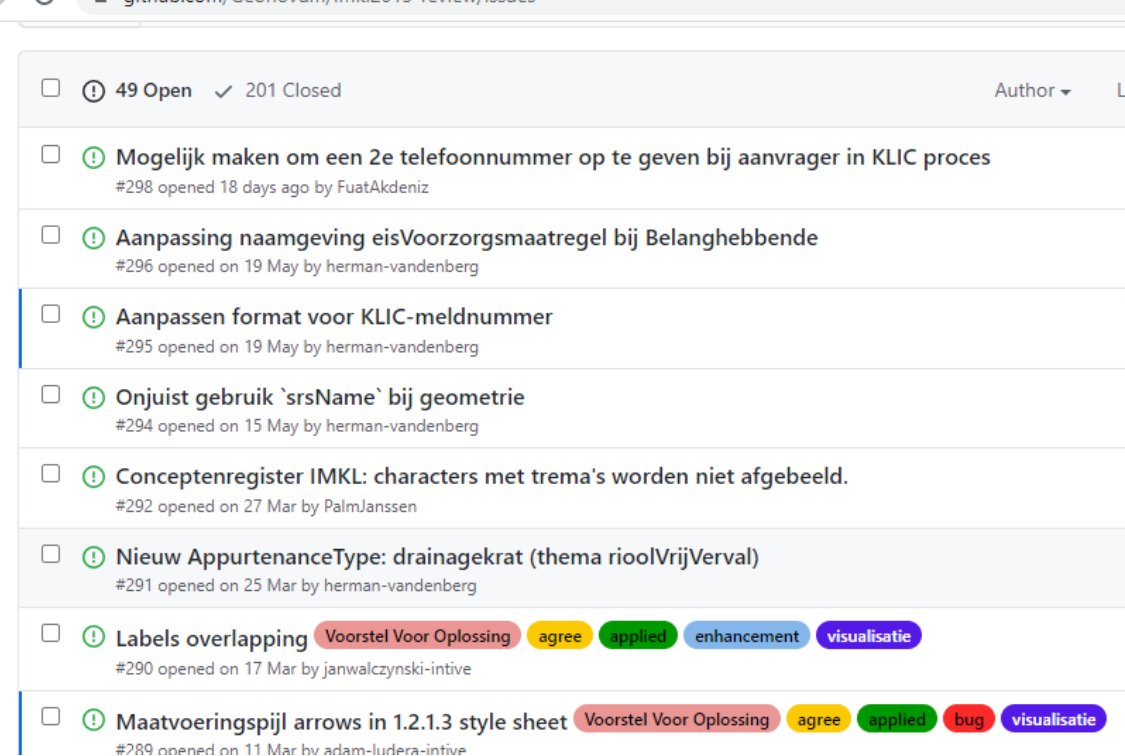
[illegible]

49 Open ✓ 201 Closed Author

Mogelijk maken om een 2e telefoonnummer op te geven bij aanvrager in KLIC proces
#298 opened 18 days ago by FuatAkdeniz

Aanpassing naamgeving eisVoorzorgsmaatregel bij Belanghebbende
#296 opened on 19 May by herman-vandenberg

Aanpassen format voor KLIC-meldnummer
#295 opened on 19 May by herman-vandenberg

Onjuist gebruik `srsName` bij geometrie
#294 opened on 15 May by herman-vandenberg

Conceptenregister IMKL: characters met trema's worden niet afgebeeld.
#292 opened on 27 Mar by PalmJanssen

Nieuw AppurtenanceType: drainagekrat (thema rioolVrijVerval)
#291 opened on 25 Mar by herman-vandenberg

Labels overlapping Voorstel Voor Oplossing agree applied enhancement visualisatie
#290 opened on 17 Mar by janwalczynski-intive

Maatvoeringspijl arrows in 1.2.1.3 style sheet Voorstel Voor Oplossing agree applied bug visualisatie
#289 opened on 11 Mar by adam-ludera-intive